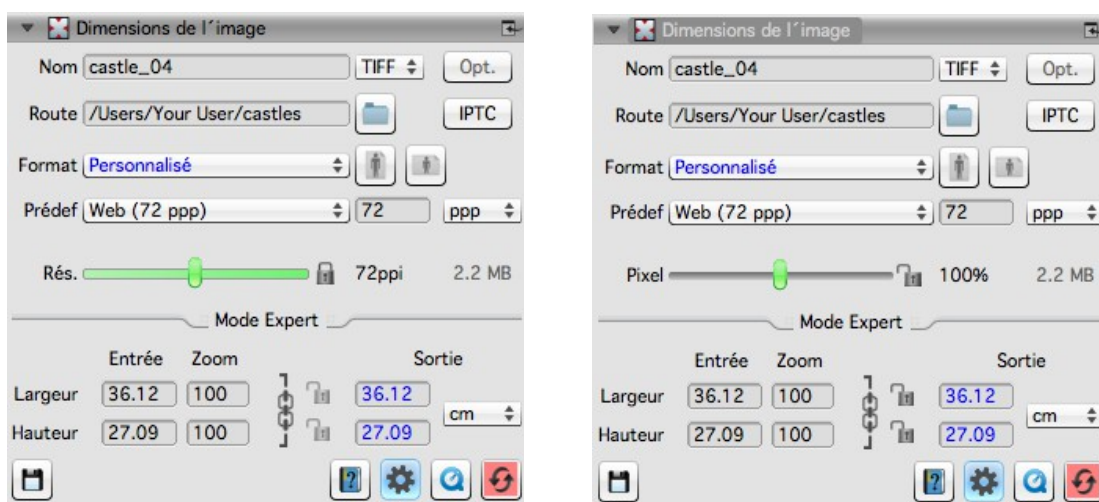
Dimensions de l´image

Nom castle_04 TIFF Opt.

Route /Users/Your User/castles IPTC

Format Personnalisé

Prédef Web (72 ppp) 72 ppp

Rés. 72ppi 2.2 MB

Mode Expert

| | Entrée | Zoom | Sortie |
|---|---|---|---|
| Largeur | 36.12 | 100 | 36.12 |
| Hauteur | 27.09 | 100 | 27.09 |

cm

Dimensions de l´image

Nom castle_04 TIFF Opt.

Route /Users/Your User/castles IPTC

Format Personnalisé

Prédef Web (72 ppp) 72 ppp

Pixel 100% 2.2 MB

Mode Expert

| | Entrée | Zoom | Sortie |
|---|---|---|---|
| Largeur | 36.12 | 100 | 36.12 |
| Hauteur | 27.09 | 100 | 27.09 |

cm